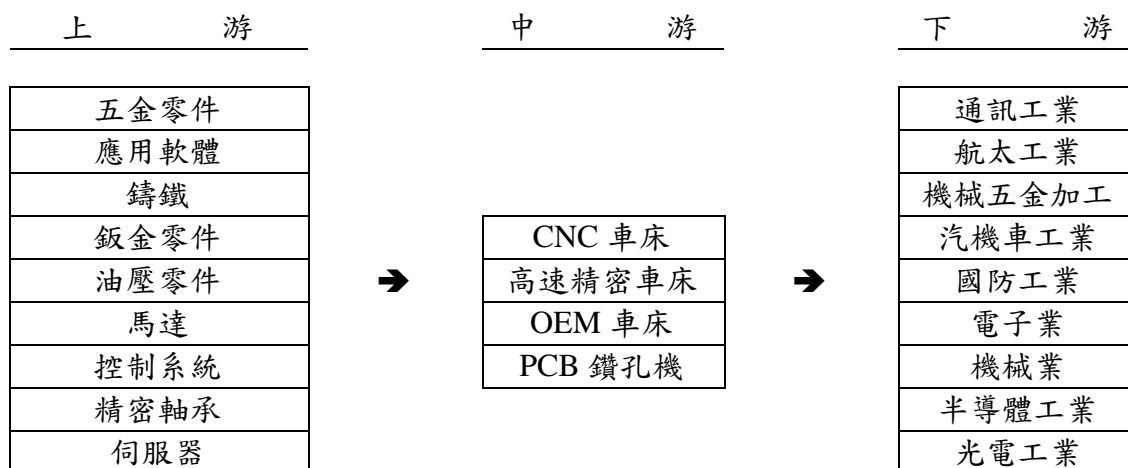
上游

五金零件
應用軟體
鑄鐵
鈑金零件
油壓零件
馬達
控制系統
精密軸承
伺服器

中游

CNC 車床
高速精密車床
OEM 車床
PCB 鑽孔機

下游

通訊工業
航太工業
機械五金加工
汽機車工業
國防工業
電子業
機械業
半導體工業
光電工業